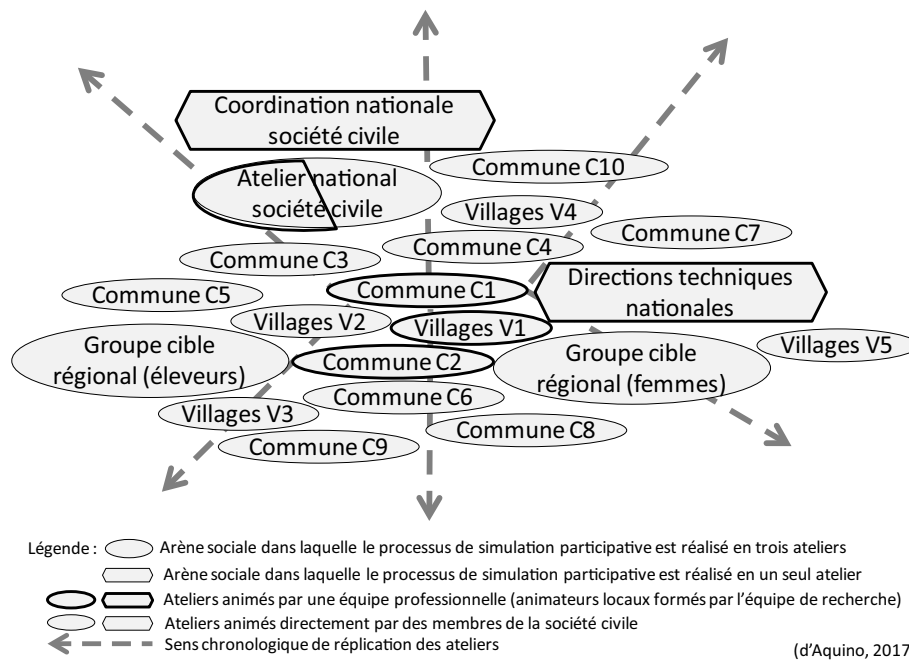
Coordination nationale société civile

Atelier national société civile

Commune C10

Villages V4

Commune C7

Commune C4

Commune C3

Commune C5

Commune C1

Directions techniques nationales

Villages V2

Villages V1

Groupe cible régional (éleveurs)

Commune C2

Groupe cible régional (femmes)

Villages V5

Commune C6

Villages V3

Commune C8

Commune C9

Légende : Arène sociale dans laquelle le processus de simulation participative est réalisé en trois ateliers

Arène sociale dans laquelle le processus de simulation participative est réalisé en un seul atelier

Ateliers animés par une équipe professionnelle (animateurs locaux formés par l'équipe de recherche)

Ateliers animés directement par des membres de la société civile

Sens chronologique de réplication des ateliers

(d'Aquino, 2017